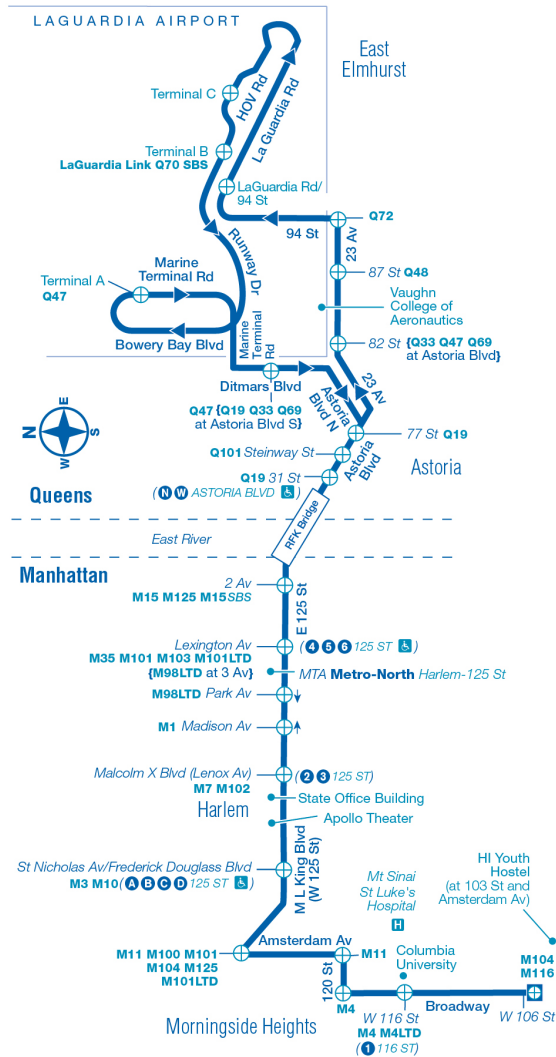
LAGUARDIA AIRPORT

East Elmhurst

Terminal C

HOV Rd

La Guardia Rd

Terminal B
LaGuardia Link Q70 SBS

LaGuardia Rd/ 94 St

94 St

Q72

23 Av

87 St Q48

Vaughn College of Aeronautics

Runway Dr

Terminal A
Q47

Marine Terminal Rd

Bowery Bay Blvd

Marine Terminal Rd

82 St {Q33 Q47 Q69 at Astoria Blvd}

23 Av

Ditmars Blvd

Astoria Blvd N

Q47 {Q19 Q33 Q69 at Astoria Blvd S}

77 St Q19

N W E S

Q101 Steinway St

Astoria Blvd

Astoria

Q19 31 St

Queens

(N W ASTORIA BLVD)

RFK Bridge

East River

Manhattan

2 Av
M15 M125 M15SBS

E 125 St

Lexington Av
M35 M101 M103 M101LTD
{M98LTD at 3 Av}

(4 5 6 125 ST)

MTA Metro-North Harlem-125 St

M98LTD Park Av

M1 Madison Av

Malcolm X Blvd (Lenox Av)
M7 M102

(2 3 125 ST)

State Office Building

Harlem

Apollo Theater

M L King Blvd (W 125 St)

St Nicholas Av/Frederick Douglass Blvd
M3 M10 (A B C D 125 ST)

Mt Sinai St Luke's Hospital

H

HI Youth Hostel (at 103 St and Amsterdam Av)

M11 M100 M101
M104 M125
M101LTD

Amsterdam Av

M11

Columbia University

120 St

M4

W 116 St
M4 M4LTD
(1 116 ST)

Broadway

M104
M116

W 106 St

Morningside Heights